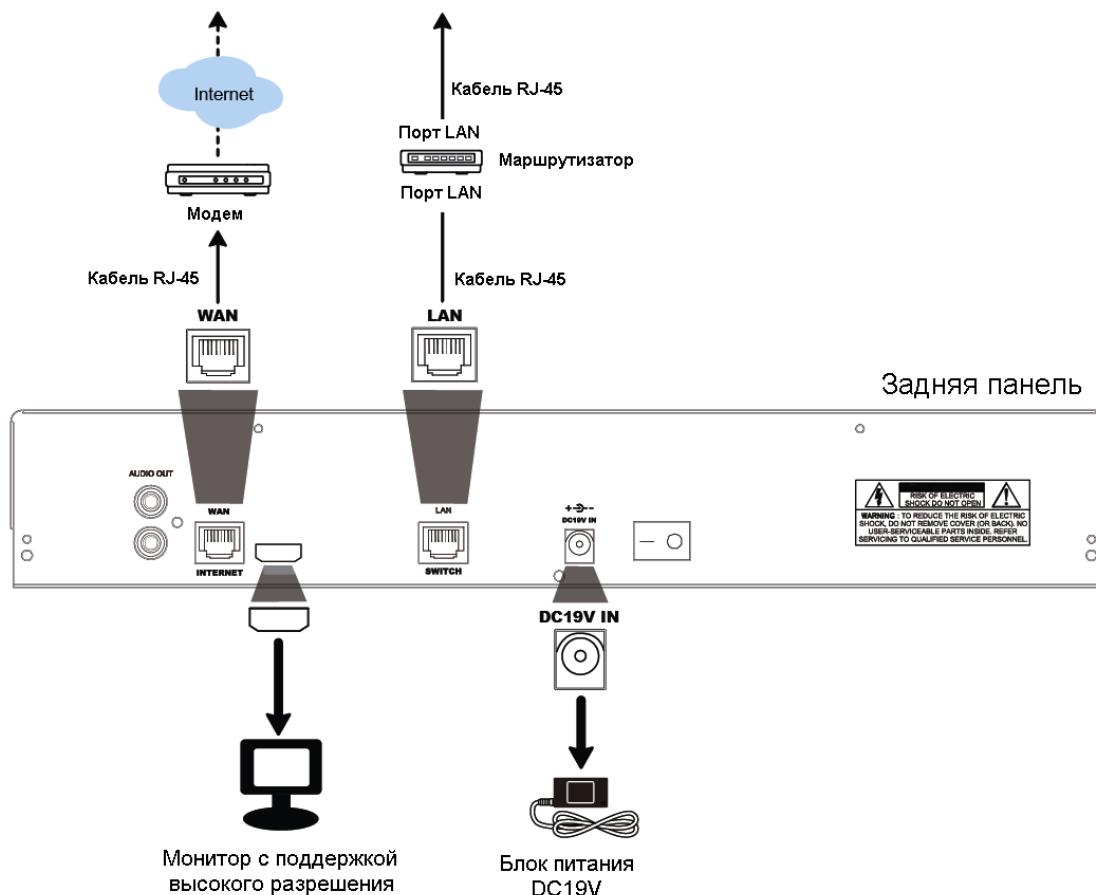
Internet

Модем

Кабель RJ-45

WAN

Кабель RJ-45

Порт LAN

Маршрутизатор

Порт LAN

Кабель RJ-45

LAN

Задняя панель

AUDIO OUT

WAN

INTERNET

LAN

SWITCH

DC19V IN

RISK OF ELECTRIC SHOCK DO NOT OPEN

WARNING : TO REDUCE THE RISK OF ELECTRIC SHOCK, DO NOT REMOVE COVER (OR BACK). NO USER-SERVICEABLE PARTS INSIDE. REFER SERVICING TO QUALIFIED SERVICE PERSONNEL.

DC19V IN

Монитор с поддержкой высокого разрешения

Блок питания DC19V